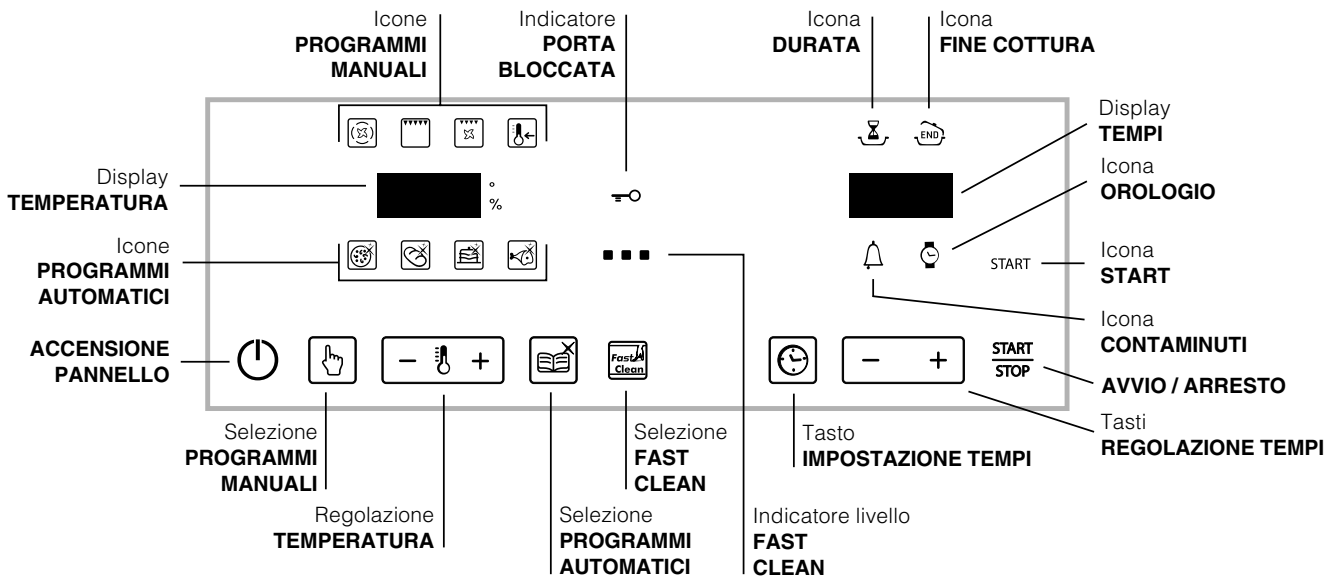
Icone
**PROGRAMMI MANUALI**

Indicatore
**PORTA BLOCCATA**

Icona
**DURATA**

Icona
**FINE COTTURA**

END

Display
**TEMPI**

Display
**TEMPERATURA**

°
%

Icona
**OROLOGIO**

Icone
**PROGRAMMI AUTOMATICI**

START

Icona
**START**

Icona
**CONTAMINUTI**

**ACCENSIONE PANNELLO**

− +

Fast Clean

− +

START
STOP

**AVVIO / ARRESTO**

Tasti
**REGOLAZIONE TEMPI**

Selezione
**PROGRAMMI MANUALI**

Selezione
**FAST CLEAN**

Tasto
**IMPOSTAZIONE TEMPI**

Regolazione
**TEMPERATURA**

Selezione
**PROGRAMMI AUTOMATICI**

Indicatore livello
**FAST CLEAN**